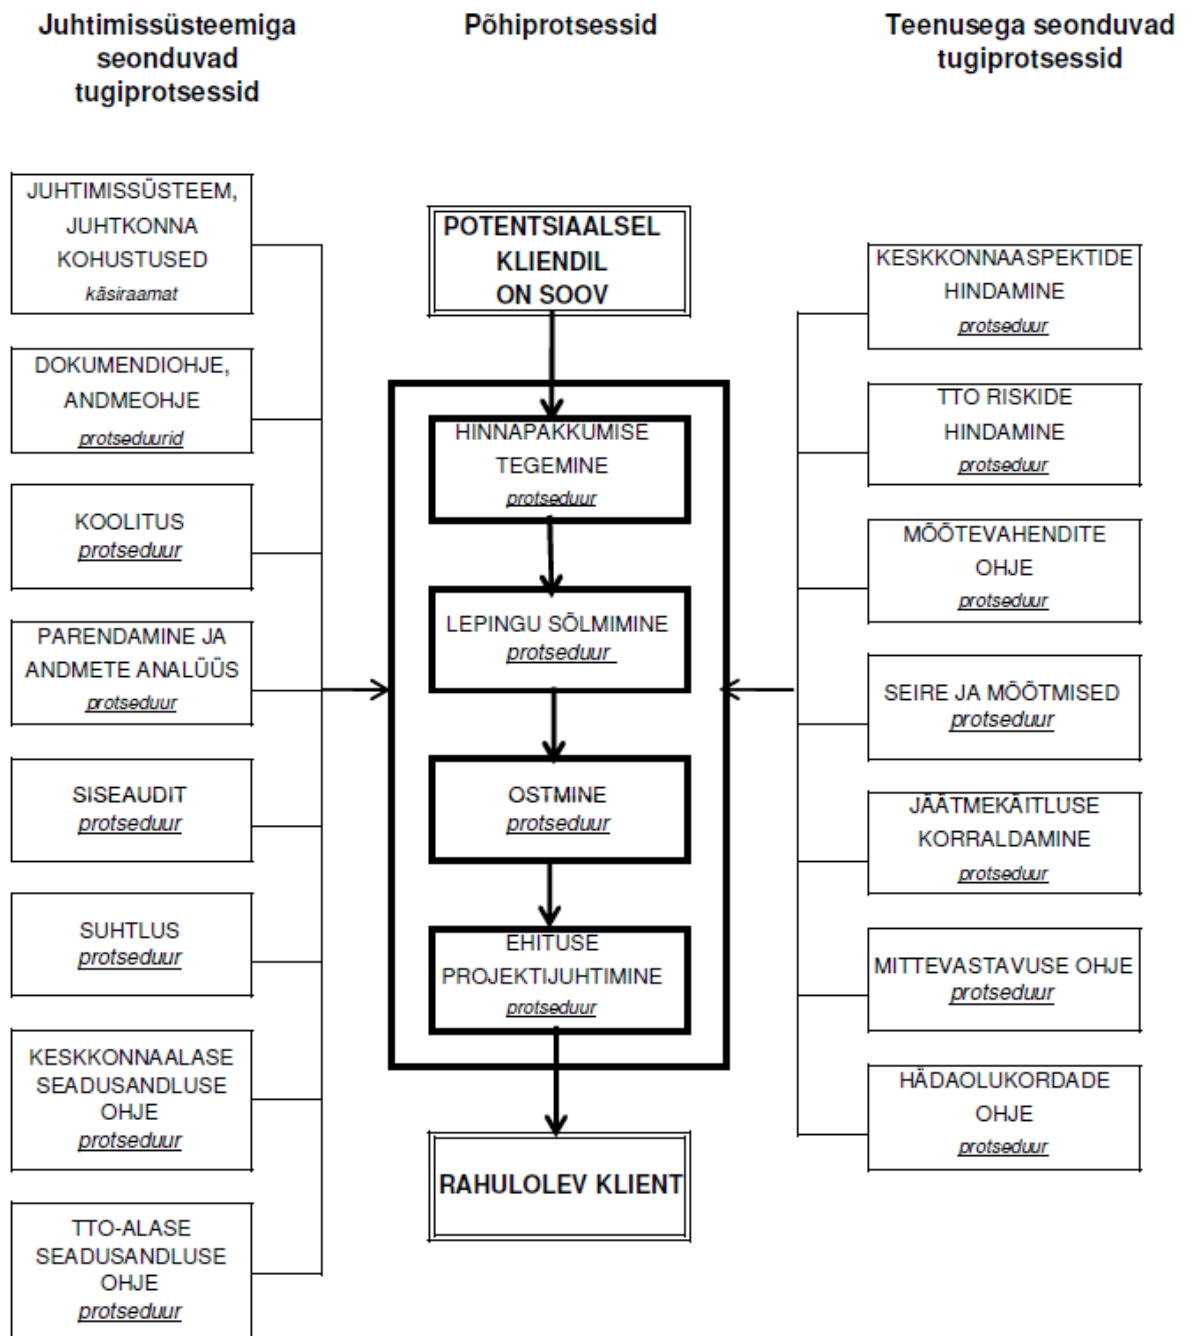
Juhtimissüsteemiga seonduvad tugiprotsessid

Põhiprotsessid

Teenusega seonduvad tugiprotsessid

JUHTIMISSÜSTEEM, JUHTKONNA KOHUSTUSED
käsiraamat

DOKUMENDIOHJE, ANDMEOHJE
protseduurid

KOOLITUS
protseduur

PARENDAMINE JA ANDMETE ANALÜÜS
protseduur

SISEAUDIT
protseduur

SUHTLUS
protseduur

KESKKONNAALASE SEADUSANDLUSE OHJE
protseduur

TTO-ALASE SEADUSANDLUSE OHJE
protseduur

POTENTSIAALSEL KLIENDIL ON SOOV

HINNAPAKKUMISE TEGEMINE
protseduur

LEPINGU SÕLMIMINE
protseduur

OSTMINE
protseduur

EHITUSE PROJEKTIJUHTIMINE
protseduur

RAHULOLEV KLIENT

KESKKONNAASPEKTIDE HINDAMINE
protseduur

TTO RISKIDE HINDAMINE
protseduur

MÕÕTEVAHENDITE OHJE
protseduur

SEIRE JA MÕÕTMISED
protseduur

JÄÄTMEKÄITLUSE KORRALDAMINE
protseduur

MITTEVASTAVUSE OHJE
protseduur

HÄDAOLUKORDADE OHJE
protseduur